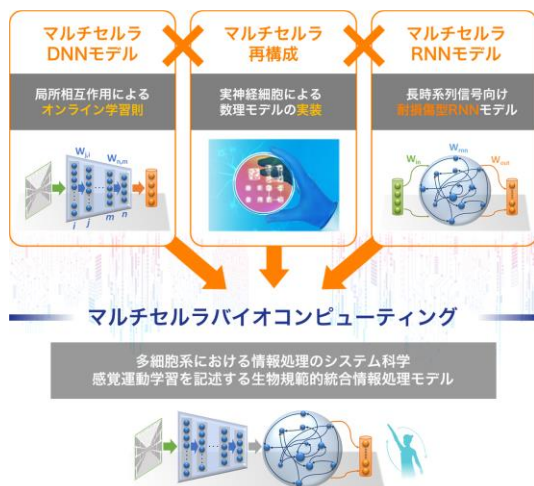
マルチセルラ
DNNモデル

局所相互作用による
オンライン学習則

$W_{ji}$

$W_{nm}$

i

j

m

n

マルチセルラ
再構成

実神経細胞による
数理モデルの実装

マルチセルラ
RNNモデル

長時系列信号向け
時損傷型RNNモデル

$W_{in}$

$W_{rec}$

$W_{out}$

マルチセルラバイオコンピューティング

多細胞系における情報処理のシステム科学
感覚運動学習を記述する生物規範的統合情報処理モデル